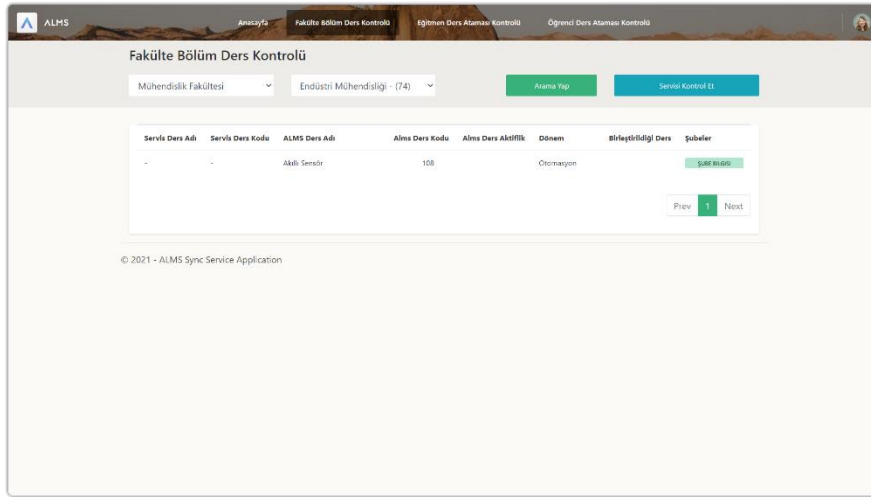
ALMS

Anasayfa | Fakülte Bölüm Ders Kontrolü | Eğitmen Ders Ataması Kontrolü | Öğrenci Ders Ataması Kontrolü

Fakülte Bölüm Ders Kontrolü

Mühendislik Fakültesi

Endüstri Mühendisliği - (74)

Arama Yap

Servisi Kontrol Et

| Servis Ders Adı | Servis Ders Kodu | ALMS Ders Adı | Alms Ders Kodu | Alms Ders Aktiflik | Dönem | Birleştirildiği Ders | Şubeler |
|---|---|---|---|---|---|---|---|
| - | - | Akıllı Sensör | 108 | | Otomasyon | | ŞUBE BİLGİSİ |

Prev 1 Next

© 2021 - ALMS Sync Service Application